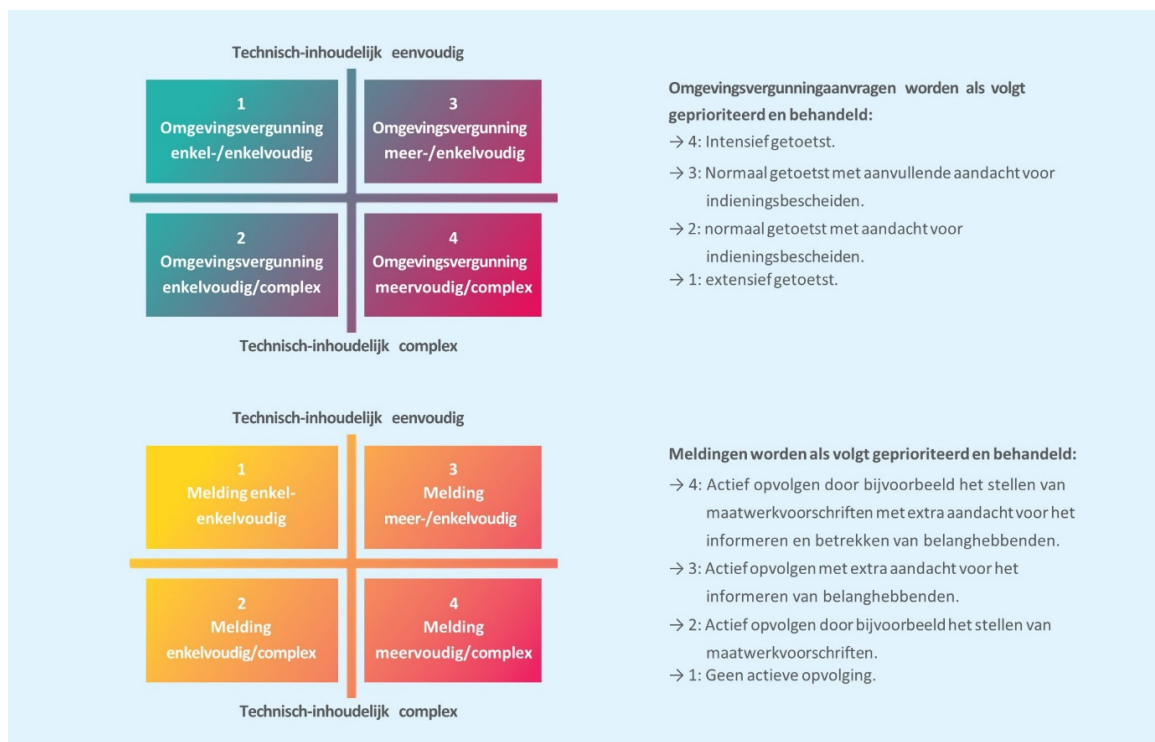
Technisch-inhoudelijk eenvoudig

1
Omgevingsvergunning
enkel-/enkelvoudig

3
Omgevingsvergunning
meer-/enkelvoudig

2
Omgevingsvergunning
enkelvoudig/complex

4
Omgevingsvergunning
meervoudig/complex

Technisch-inhoudelijk complex

Omgevingsvergunningaanvragen worden als volgt geprioriteerd en behandeld:
→ 4: Intensief getoetst.
→ 3: Normaal getoetst met aanvullende aandacht voor indieningsbescheiden.
→ 2: normaal getoetst met aandacht voor indieningsbescheiden.
→ 1: extensief getoetst.

Technisch-inhoudelijk eenvoudig

1
Melding enkel-
enkelvoudig

3
Melding
meer-/enkelvoudig

2
Melding
enkelvoudig/complex

4
Melding
meervoudig/complex

Technisch-inhoudelijk complex

Meldingen worden als volgt geprioriteerd en behandeld:
→ 4: Actief opvolgen door bijvoorbeeld het stellen van maatwerkvoorschriften met extra aandacht voor het informeren en betrekken van belanghebbenden.
→ 3: Actief opvolgen met extra aandacht voor het informeren van belanghebbenden.
→ 2: Actief opvolgen door bijvoorbeeld het stellen van maatwerkvoorschriften.
→ 1: Geen actieve opvolging.